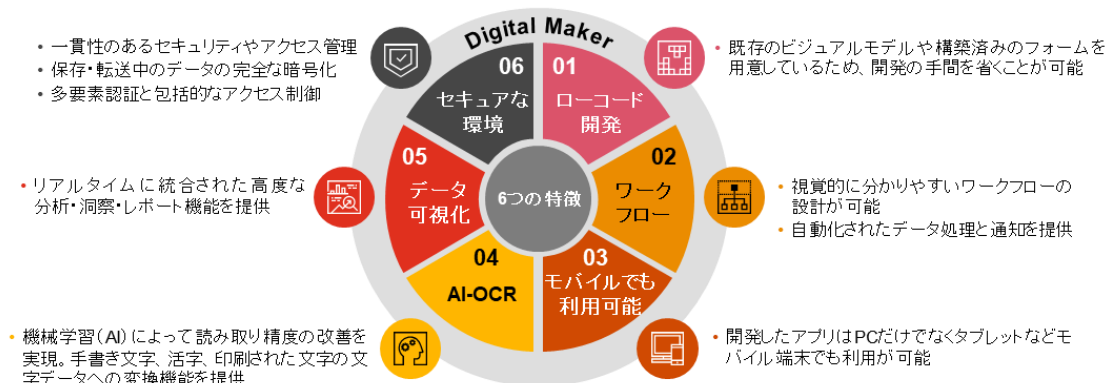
Digital Maker

6つの特徴

01
ローコード開発

• 既存のビジュアルモデルや構築済みのフォームを用意しているため、開発の手間を省くことが可能

02
ワークフロー

• 視覚的に分かりやすいワークフローの設計が可能
• 自動化されたデータ処理と通知を提供

03
モバイルでも利用可能

• 開発したアプリはPCだけでなくタブレットなどモバイル端末でも利用が可能

04
AI-OCR

• 機械学習（AI）によって読み取り精度の改善を実現。手書き文字、活字、印刷された文字の文字データへの変換機能を提供

05
データ可視化

• リアルタイムに統合された高度な分析・洞察・レポート機能を提供

06
セキュアな環境

• 一貫性のあるセキュリティやアクセス管理
• 保存・転送中のデータの完全な暗号化
• 多要素認証と包括的なアクセス制御